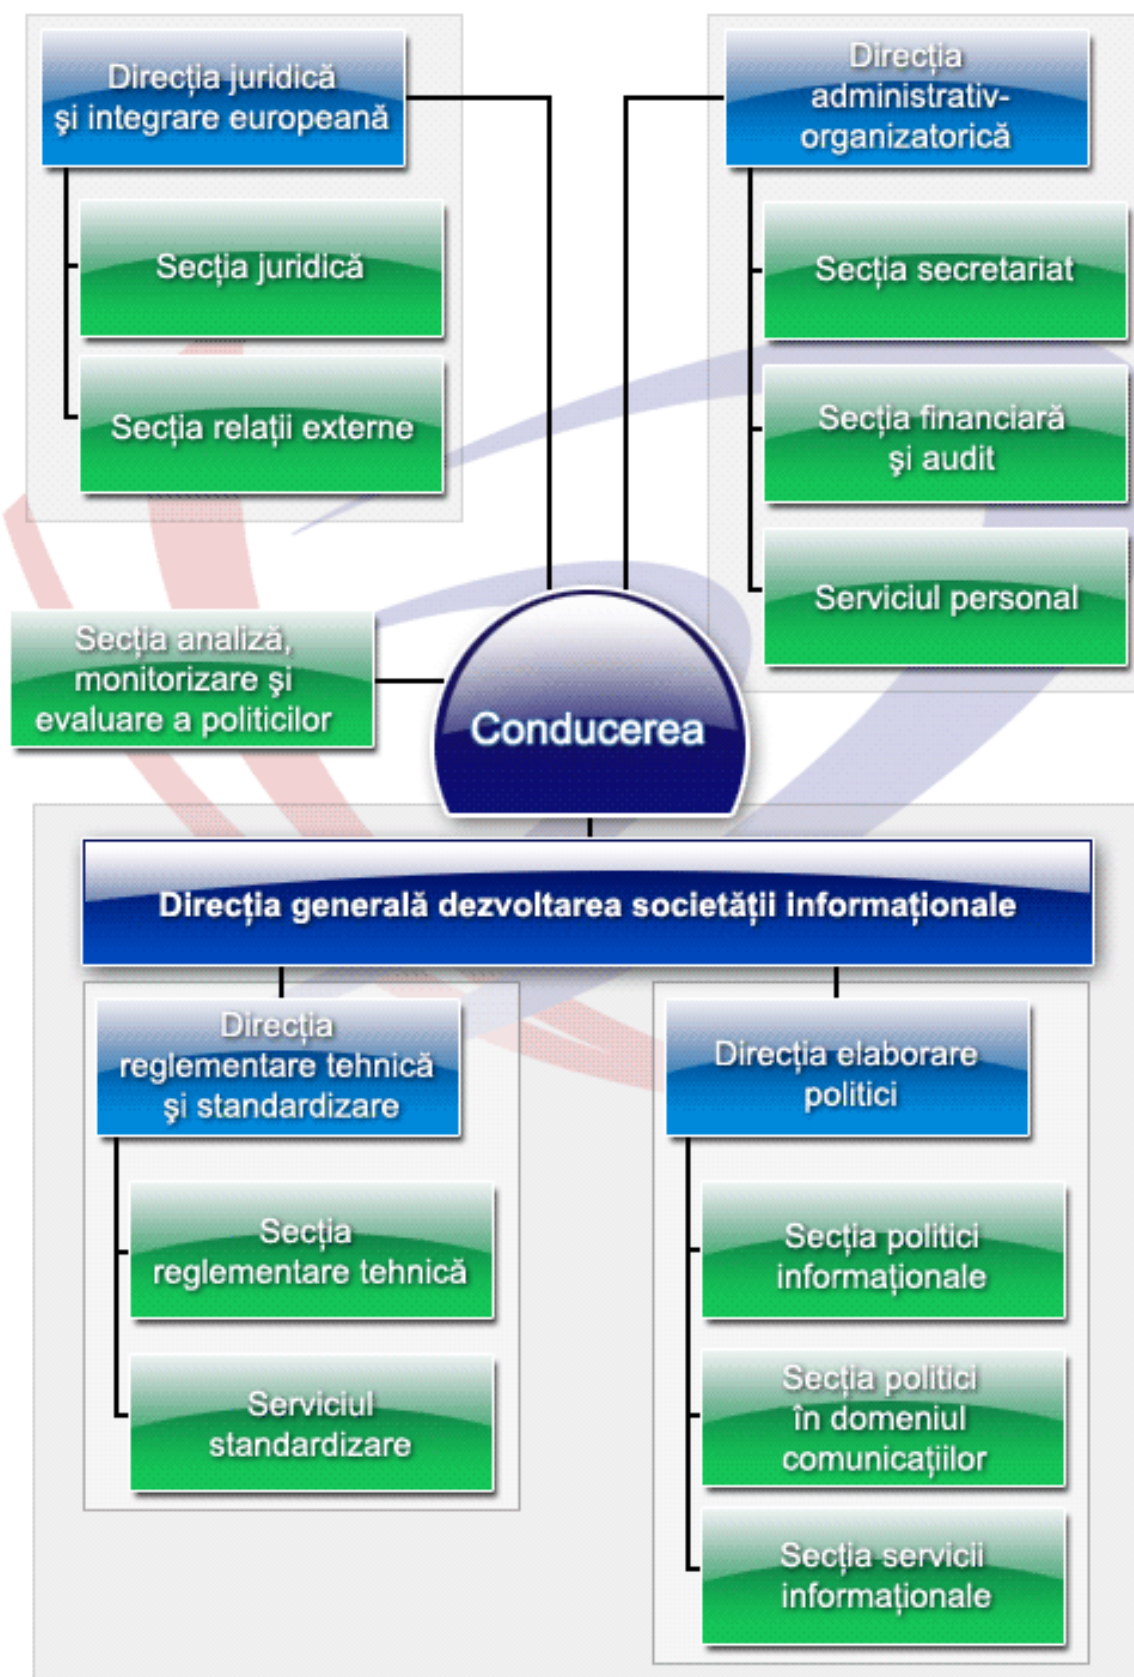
Direcția juridică și integrare europeană

Secția juridică

Secția relații externe

Direcția administrativ-organizatorică

Secția secretariat

Secția financiară și audit

Serviciul personal

Secția analiză, monitorizare și evaluare a politicilor

Conducerea

Direcția generală dezvoltarea societății informaționale

Direcția reglementare tehnică și standardizare

Secția reglementare tehnică

Serviciul standardizare

Direcția elaborare politici

Secția politici informaționale

Secția politici în domeniul comunicațiilor

Secția servicii informaționale